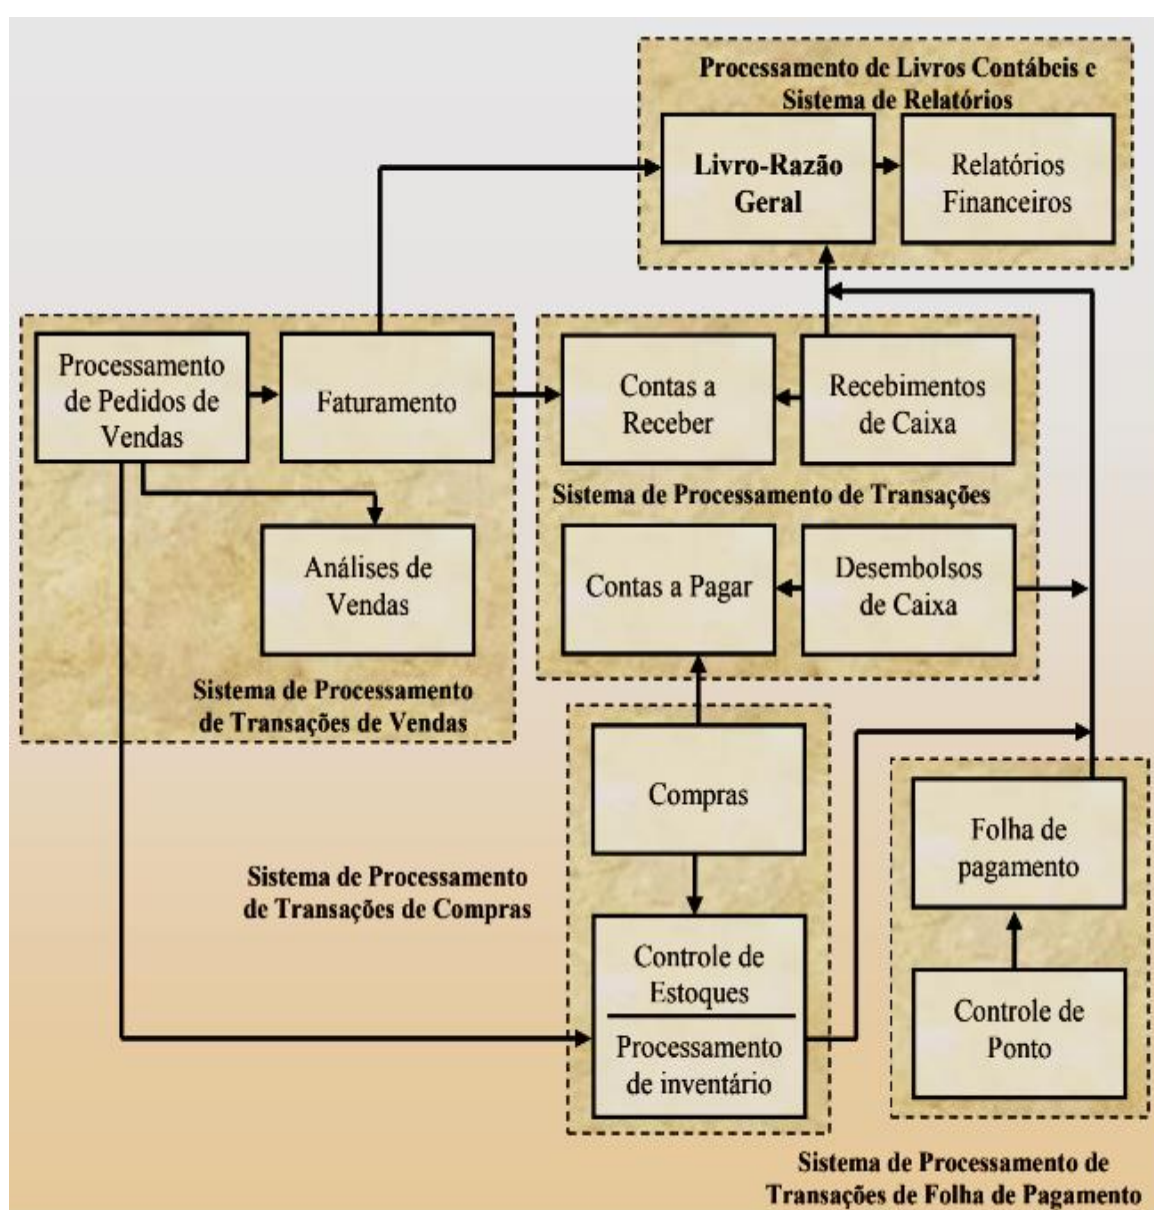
Processamento de Livros Contábeis e Sistema de Relatórios

Livro-Razão Geral

Relatórios Financeiros

Processamento de Pedidos de Vendas

Faturamento

Contas a Receber

Recebimentos de Caixa

Sistema de Processamento de Transações

Análises de Vendas

Contas a Pagar

Desembolsos de Caixa

Sistema de Processamento de Transações de Vendas

Compras

Sistema de Processamento de Transações de Compras

Folha de pagamento

Controle de Estoques

Processamento de inventário

Controle de Ponto

Sistema de Processamento de Transações de Folha de Pagamento